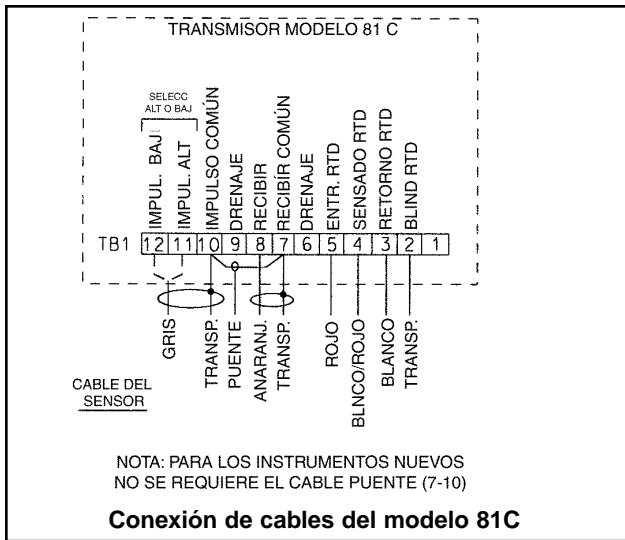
TRANSMISOR MODELO 81 C

SELECC ALT O BAJ

IMPUL. BAJ
IMPUL. ALT
IMPULSO COMÚN
DRENAJE
RECIBIR
RECIBÍR COMÚN
DRENAJE
ENTR. RTD
SENSADO RTD
RETORNO RTD
BLIND RTD

TB1 12 11 10 9 8 7 6 5 4 3 2 1

GRIS
TRANSP.
PUENTE
ANARANJ.
TRANSP.
ROJO
BLNCO/ROJO
BLANCO
TRANSP.

CABLE DEL SENSOR

NOTA: PARA LOS INSTRUMENTOS NUEVOS NO SE REQUIERE EL CABLE PUENTE (7-10)

Conexión de cables del modelo 81C